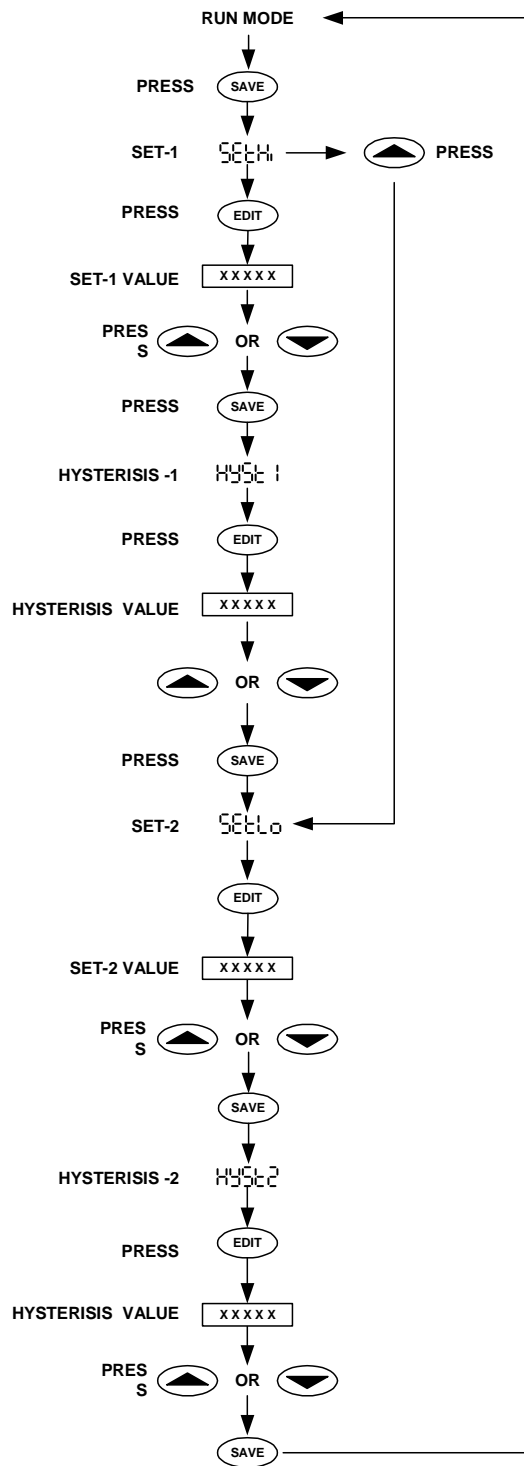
RUN MODE

PRESS SAVE

SET-1 SEtHi PRESS

PRESS EDIT

SET-1 VALUE XXXXX

PRES S OR

PRESS SAVE

HYSTERISIS -1 HYSt 1

PRESS EDIT

HYSTERISIS VALUE XXXXX

OR

PRESS SAVE

SET-2 SEtLo

EDIT

SET-2 VALUE XXXXX

PRES S OR

SAVE

HYSTERISIS -2 HYSt2

PRESS EDIT

HYSTERISIS VALUE XXXXX

PRES S OR

SAVE